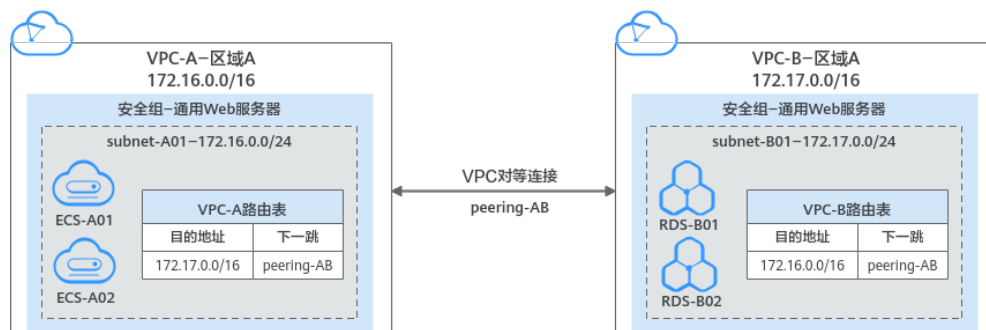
VPC-A–区域A
172.16.0.0/16

安全组–通用Web服务器

subnet-A01–172.16.0.0/24

ECS-A01

ECS-A02

| VPC-A路由表 | |
|---|---|
| 目的地址 | 下一跳 |
| 172.17.0.0/16 | peering-AB |

VPC对等连接
peering-AB

VPC-B–区域A
172.17.0.0/16

安全组–通用Web服务器

subnet-B01–172.17.0.0/24

RDS-B01

RDS-B02

| VPC-B路由表 | |
|---|---|
| 目的地址 | 下一跳 |
| 172.16.0.0/16 | peering-AB |